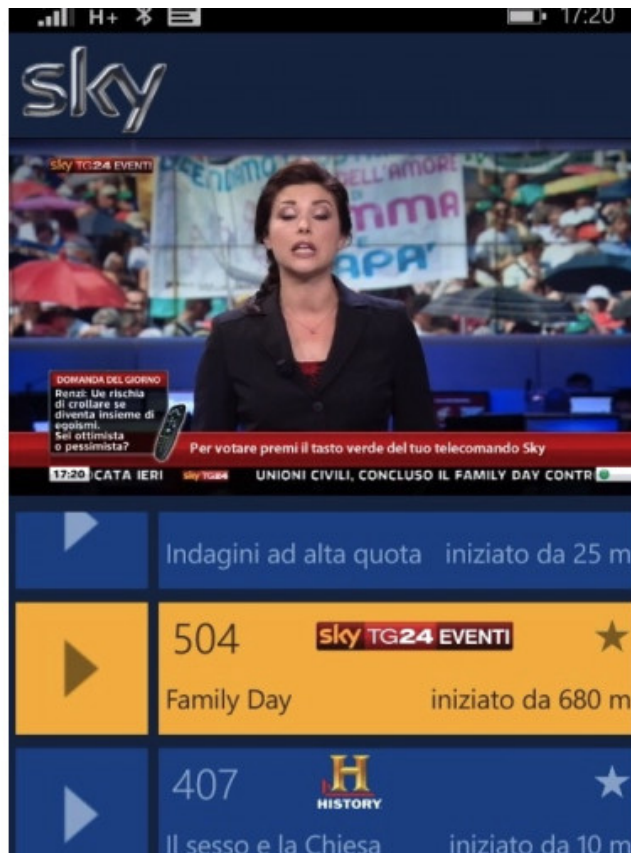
H+ 17:20

sky

sky TG24 EVENTI

DELL'AMORE
MMA
APA'

DOMANDA DEL GIORNO
Renzi: Ue rischia di crollare se diventa insieme di egoismi. Sei ottimista o pessimista?

Per votare premi il tasto verde del tuo telecomando Sky

17:20 CATA IERI sky TG24 UNIONI CIVILI, CONCLUSO IL FAMILY DAY CONTR

Indagini ad alta quota iniziato da 25 m

504 sky TG24 EVENTI
Family Day iniziato da 680 m

407 H HISTORY
Il sesso e la Chiesa iniziato da 10 m